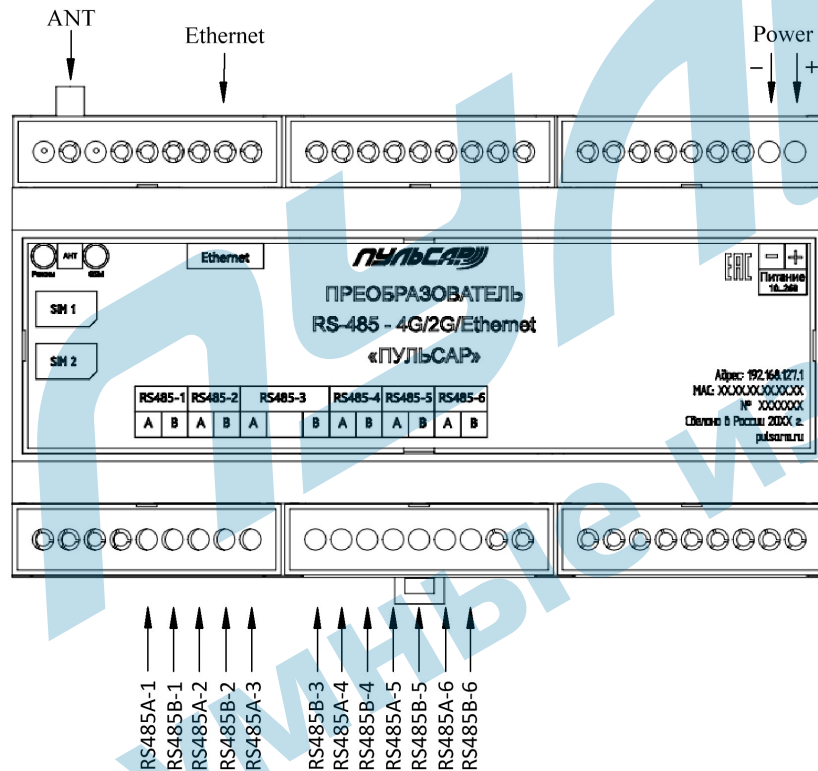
ANT

Ethernet

Power

–

+

Режим

АНТ

GSM

Ethernet

ПУЛЬСАР

ЕАС

–

+

Питание 10...24В

SIM 1

SIM 2

ПРЕОБРАЗОВАТЕЛЬ

RS-485 - 4G/2G/Ethernet

«ПУЛЬСАР»

Адрес: 192.168.127.1

MAC: XX:XX:XX:XX:XX:XX

№ XXXXXXX

Сделано в России 20XX г.

pulsarm.ru

| RS485-1 | | RS485-2 | | RS485-3 | | RS485-4 | | RS485-5 | | RS485-6 | |
|---|---|---|---|---|---|---|---|---|---|---|---|
| A | B | A | B | A | B | A | B | A | B | A | B |

RS485A-1
RS485B-1
RS485A-2
RS485B-2
RS485A-3
RS485B-3
RS485A-4
RS485B-4
RS485A-5
RS485B-5
RS485A-6
RS485B-6